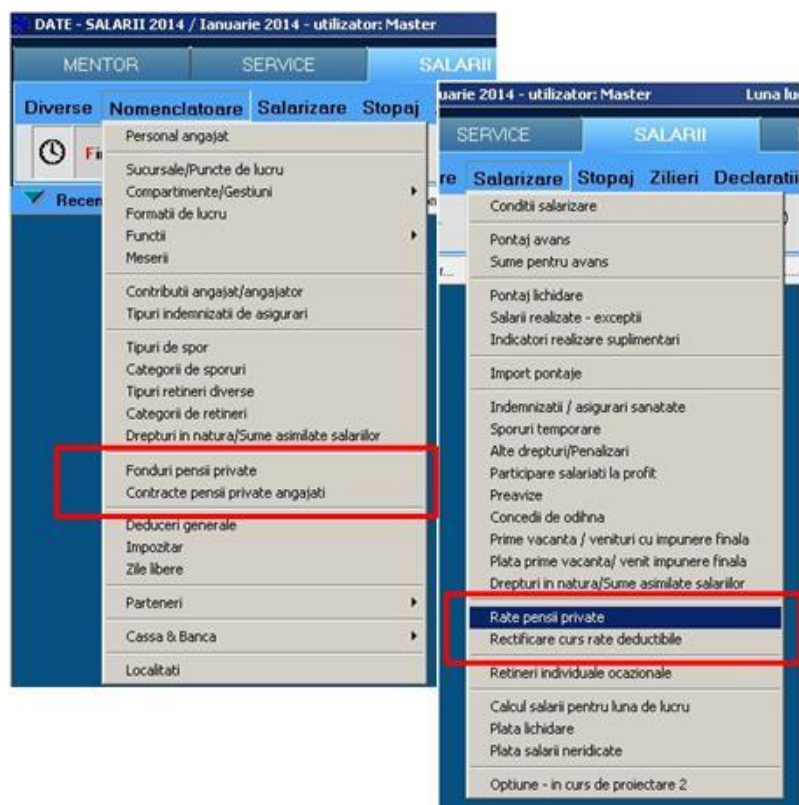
DATE - SALARII 2014 / Ianuarie 2014 - utilizator: Master

MENTOR SERVICE SALARII

Diverse Nomenclatoare Salarizare Stopaj

Fi

Recen

Personal angajat

Sucursale/Puncte de lucru
Compartimente/Gestiuni
Formatii de lucru
Functii
Meserii

Contributii angajat/angajator
Tipuri indemnizatii de asigurari

Tipuri de spor
Categorii de sporuri
Tipuri retineri diverse
Categorii de retineri
Drepturi in natura/Sume asimilate salariilor

Fonduri pensii private
Contracte pensii private angajati

Deduceri generale
Impozitar
Zile libere

Parteneri

Cassa & Banca

Localitati

uarie 2014 - utilizator: Master Luna lu

SERVICE SALARII

re Salarizare Stopaj Zilieri Declaratii

Conditii salarizare

Pontaj avans
Sume pentru avans

Pontaj lichidare
Salarii realizate - exceptii
Indicatori realizare suplimentari

Import pontaje

Indemnizatii / asigurari sanatate
Sporuri temporare
Alte drepturi/Penalizari
Participare salariati la profit
Preavize
Concedii de odihna
Prime vacanta / venituri cu impunere finala
Plata prime vacanta/ venit impunere finala
Drepturi in natura/Sume asimilate salariilor

Rate pensii private
Rectificare curs rate deductibile

Retineri individuale ocazionale

Calcul salarii pentru luna de lucru
Plata lichidare
Plata salarii neridicate

Optiune - in curs de proiectare 2